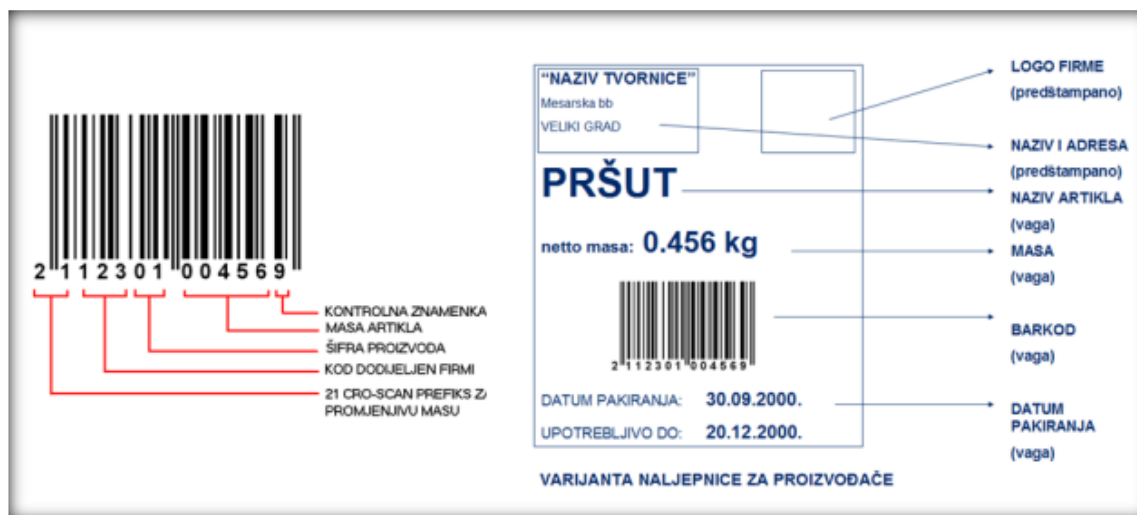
2 1 1 2 3 0 1 0 0 4 5 6 9

KONTROLNA ZNAMENKA
MASA ARTIKLA
ŠIFRA PROIZVODA
KOD DODIJELJEN FIRMI
21 CRO-SCAN PREFIKS ZA PROMJENJIVU MASU

"NAZIV TVORNICE"
Mesarska bb
VELIKI GRAD

PRŠUT

netto masa: 0.456 kg

2 112301 004569

DATUM PAKIRANJA: 30.09.2000.

UPOTREBLJIVO DO: 20.12.2000.

LOGO FIRME
(predštampano)

NAZIV I ADRESA
(predštampano)

NAZIV ARTIKLA
(vaga)

MASA
(vaga)

BARKOD
(vaga)

DATUM PAKIRANJA
(vaga)

VARIJANTA NALJEPNICE ZA PROIZVOĐAČE